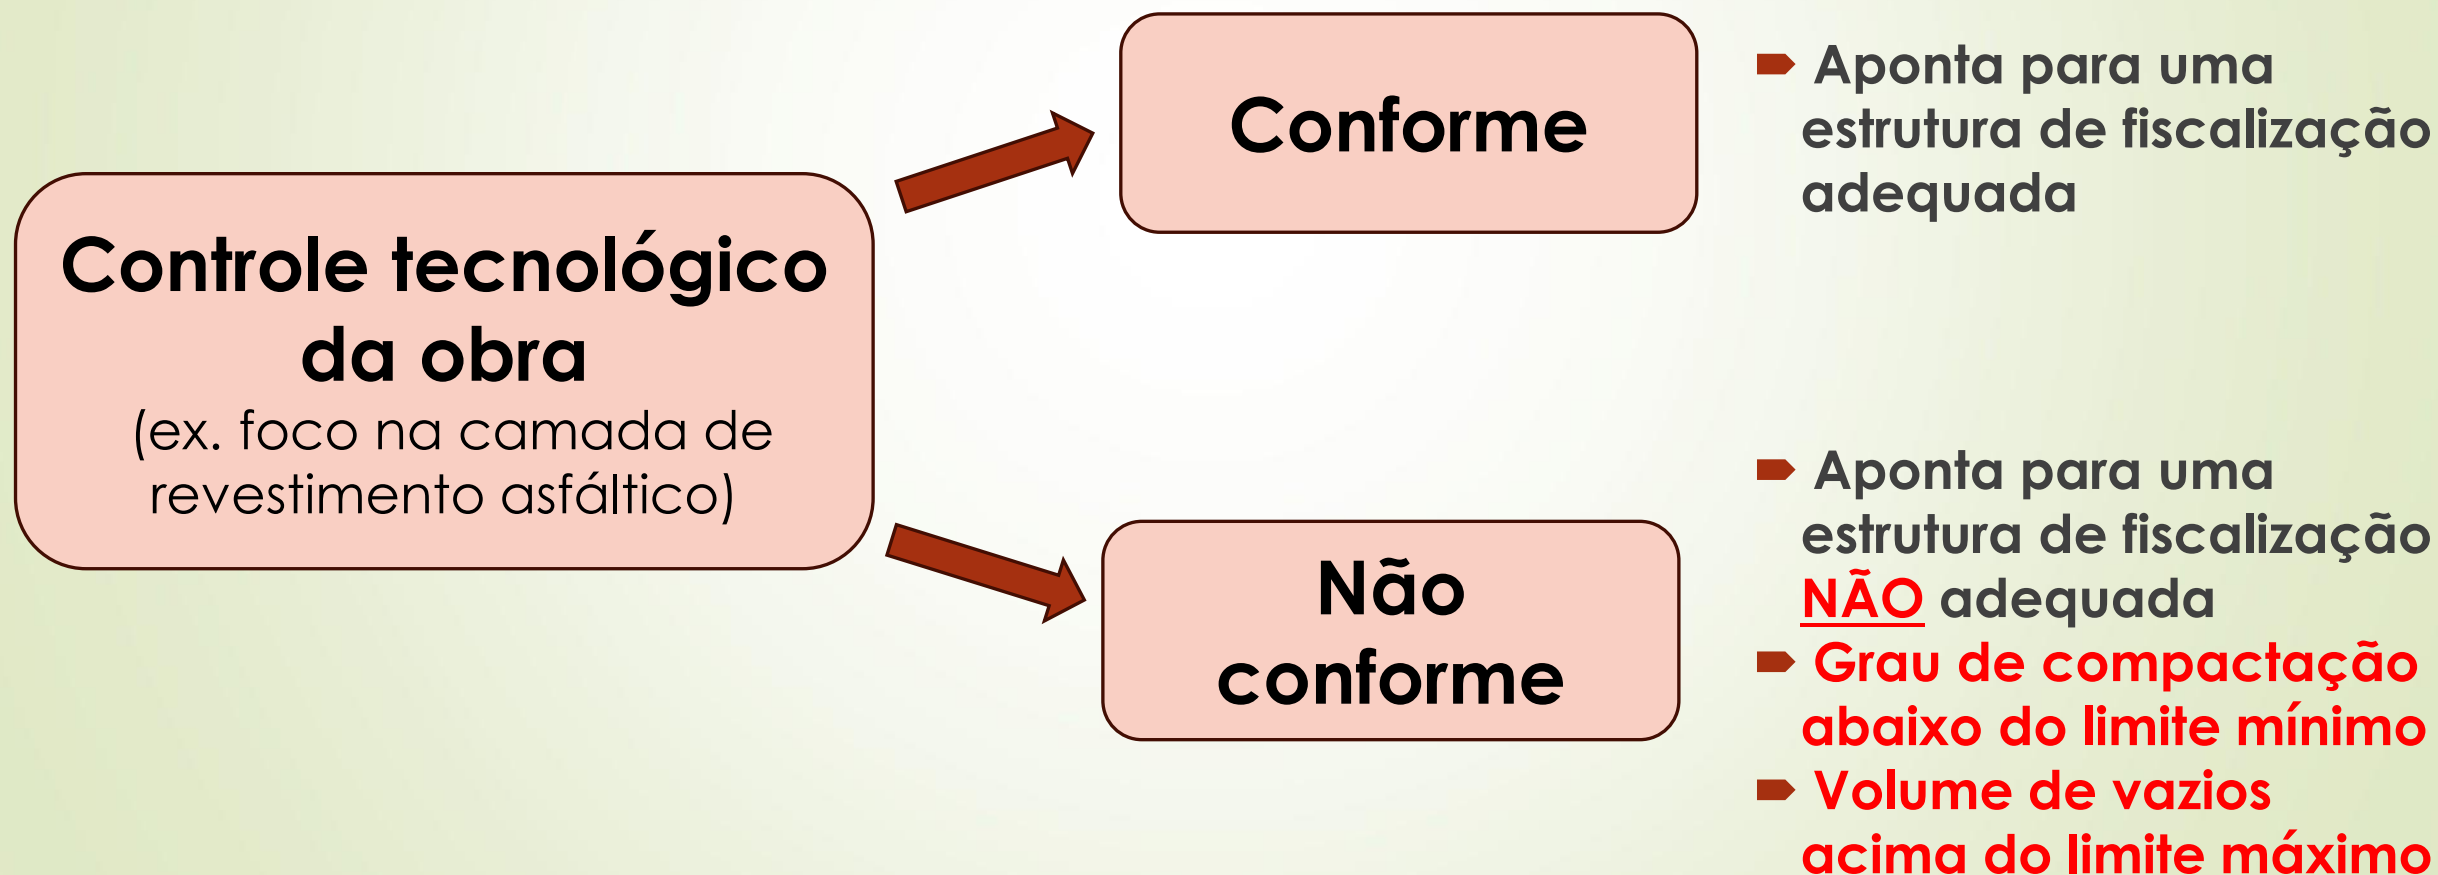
Controle tecnológico da obra
(ex. foco na camada de revestimento asfáltico)

Conforme

Aponta para uma estrutura de fiscalização adequada

Não conforme

Aponta para uma estrutura de fiscalização NÃO adequada

Grau de compactação abaixo do limite mínimo

Volume de vazios acima do limite máximo